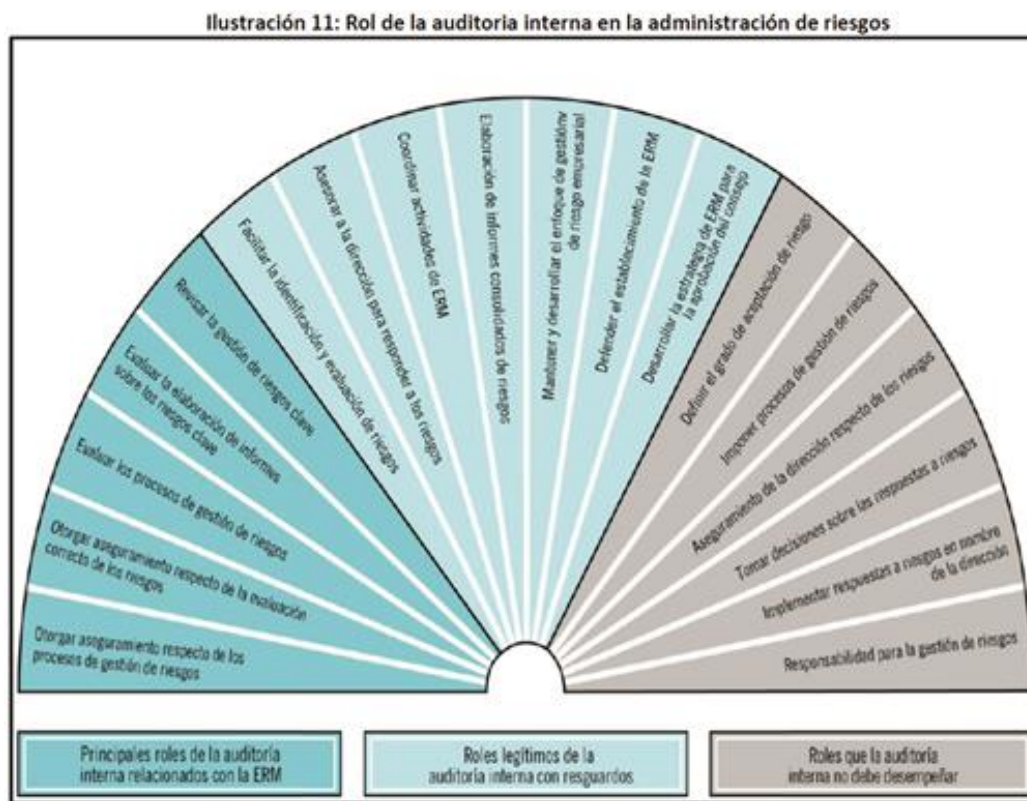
Ilustración 11: Rol de la auditoria interna en la administración de riesgos

Otorgar aseguramiento respecto de los procesos de gestión de riesgos

Otorgar aseguramiento respecto de la evaluación correcta de los riesgos

Evaluar los procesos de gestión de riesgos

Evaluar la elaboración de informes sobre los riesgos clave

Revisar la gestión de riesgos clave

Facilitar la identificación y evaluación de riesgos

Asesorar a la dirección para responder a los riesgos

Coordinar actividades de ERM

Elaboración de informes consolidados de riesgos

Mantener y desarrollar el enfoque de gestión de riesgo empresarial

Defender el establecimiento de la ERM

Desarrollar la estrategia de ERM para la aprobación del Consejo

Definir el grado de aceptación de riesgo

Imponer procesos de gestión de riesgos

Aseguramiento de la dirección respecto de los riesgos

Tomar decisiones sobre las respuestas a riesgos

Implementar respuestas a riesgos en nombre de la dirección

Responsabilidad para la gestión de riesgos

Principales roles de la auditoría interna relacionados con la ERM

Roles legítimos de la auditoría interna con resguardos

Roles que la auditoría interna no debe desempeñar